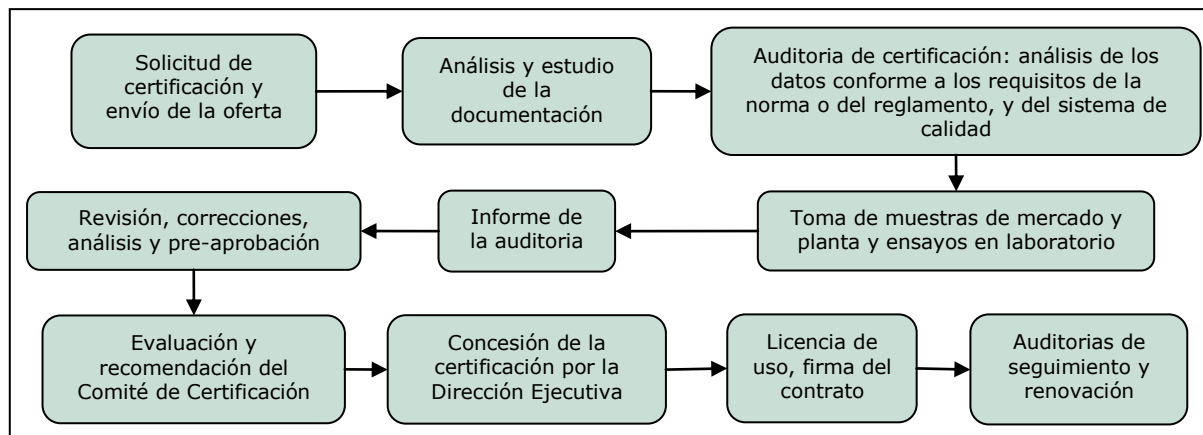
Solicitud de certificación y envío de la oferta

Análisis y estudio de la documentación

Auditoria de certificación: análisis de los datos conforme a los requisitos de la norma o del reglamento, y del sistema de calidad

Toma de muestras de mercado y planta y ensayos en laboratorio

Informe de la auditoria

Revisión, correcciones, análisis y pre-aprobación

Evaluación y recomendación del Comité de Certificación

Concesión de la certificación por la Dirección Ejecutiva

Licencia de uso, firma del contrato

Auditorias de seguimiento y renovación